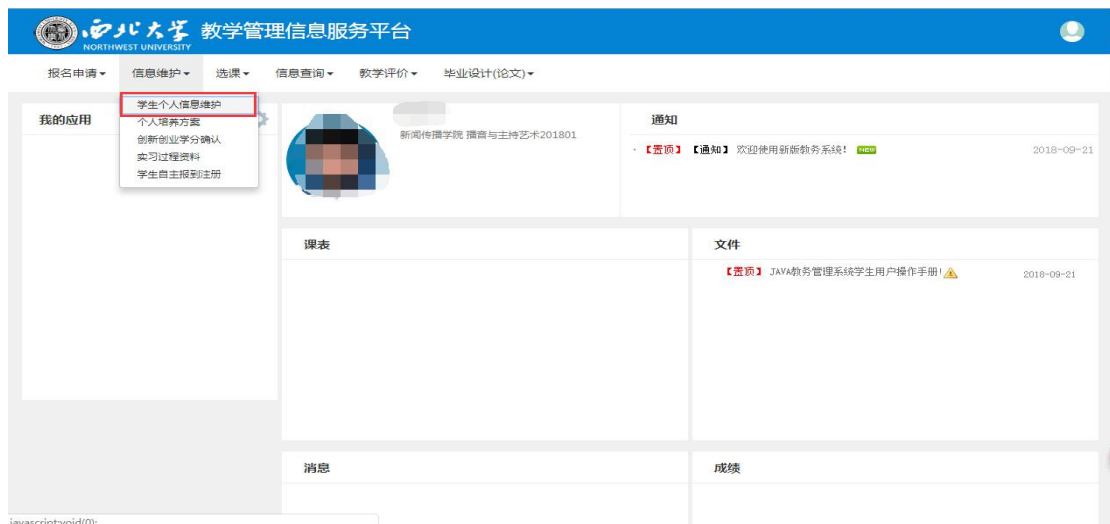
西北大学 NORTHWEST UNIVERSITY 教学管理信息服务平台

报名申请 信息维护 选课 信息查询 教学评价 毕业设计(论文)

学生个人信息维护
个人培养方案
创新创业学分确认
实习过程资料
学生自主报到注册

我的应用

新闻传播学院 播音与主持艺术201801

通知

【置顶】【通知】欢迎使用新版教务系统! NEW 2018-09-21

课表

文件

【置顶】JAVA教务管理系统学生用户操作手册! 2018-09-21

消息

成绩

javascript:void(0);